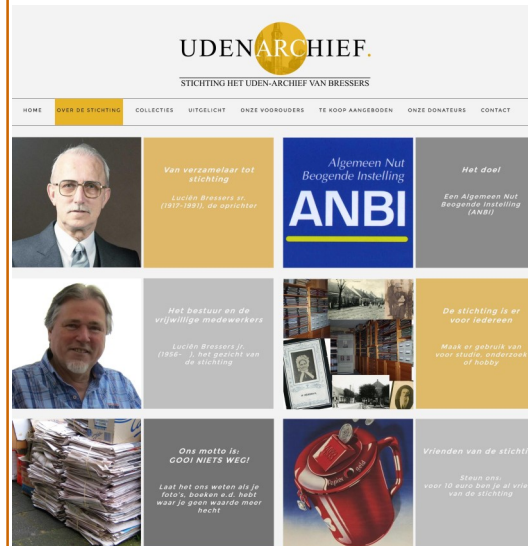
UDENARCHIEF.

STICHTING HET UDEN-ARCHIEF VAN BRESSERS

HOME OVER DE STICHTING COLLECTIES UITGELICHT ONZE VOOROUDERS TE KOOP AANGEBODEN ONZE DONATEURS CONTACT

Van verzamelaar tot stichting

Lucien Bressers sr. (1917-1991), de oprichter

Algemeen Nut Beogende Instelling

ANBI

Het doel

Een Algemeen Nut Beogende Instelling (ANBI)

Het bestuur en de vrijwillige medewerkers

Lucien Bressers jr. (1956- ), het gezicht van de stichting

De stichting is er voor iedereen

Maak er gebruik van voor studie, onderzoek of hobby

Ons motto is: GOOI NIETS WEG!

Laat het ons weten als je foto's, boeken e.d. hebt waar je geen waarde meer hecht

Vrienden van de stichti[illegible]

Steun ons: voor 10 euro ben je al vrie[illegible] van de stichting